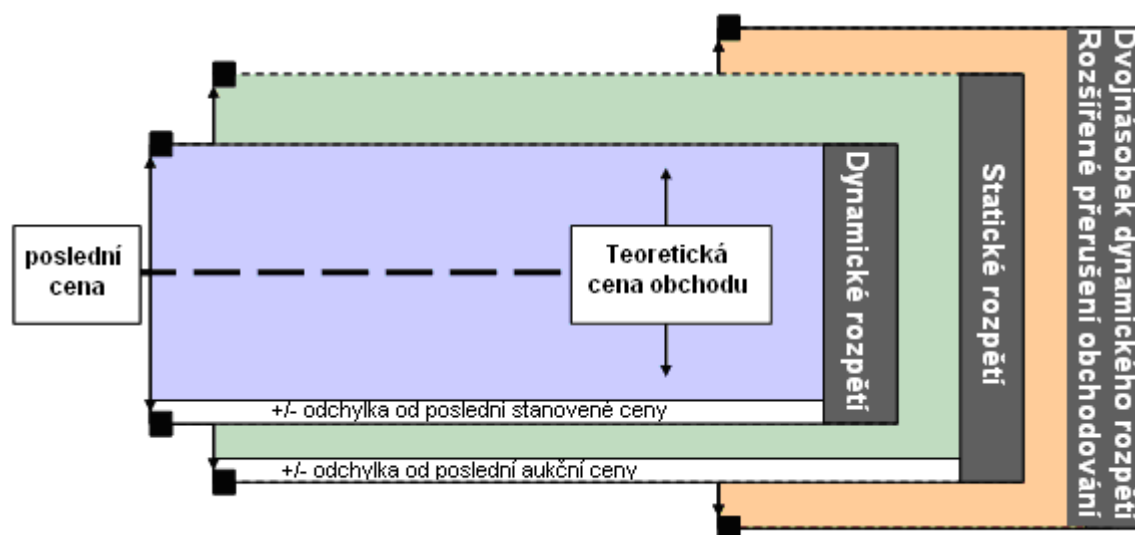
poslední cena

Teoretická cena obchodu

Dynamické rozpětí

Statické rozpětí

Dvojnásobek dynamického rozpětí
Rozšířené přerušení obchodování

+/- odchylka od poslední stanovené ceny

+/- odchylka od poslední aukční ceny